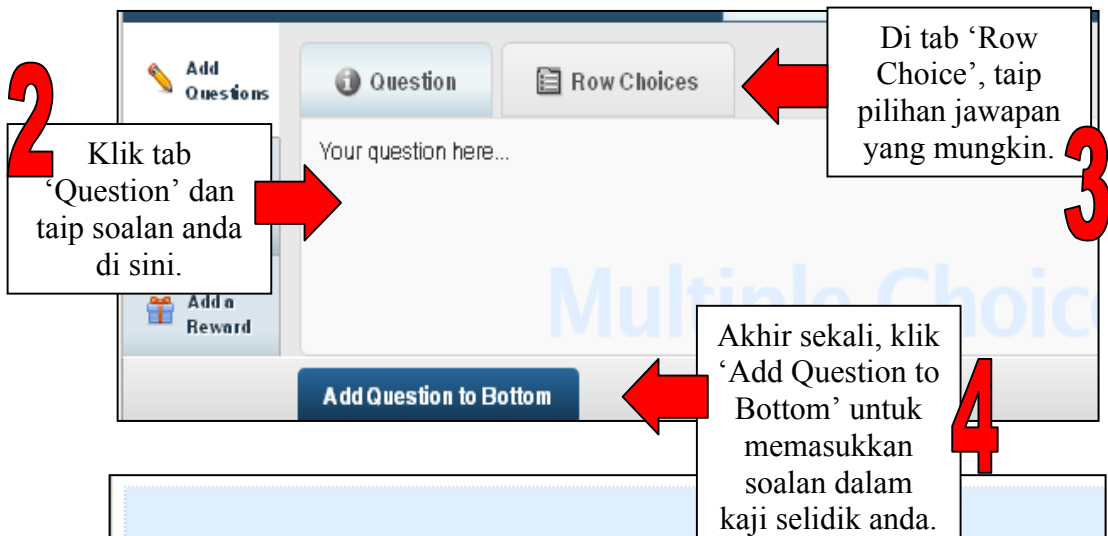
Add Questions

Question

Row Choices

Di tab 'Row Choice', taip pilihan jawapan yang mungkin.

2

Klik tab 'Question' dan taip soalan anda di sini.

Your question here...

3

Add a Reward

Multiple Choice

Akhir sekali, klik 'Add Question to Bottom' untuk memasukkan soalan dalam kaji selidik anda.

Add Question to Bottom

4